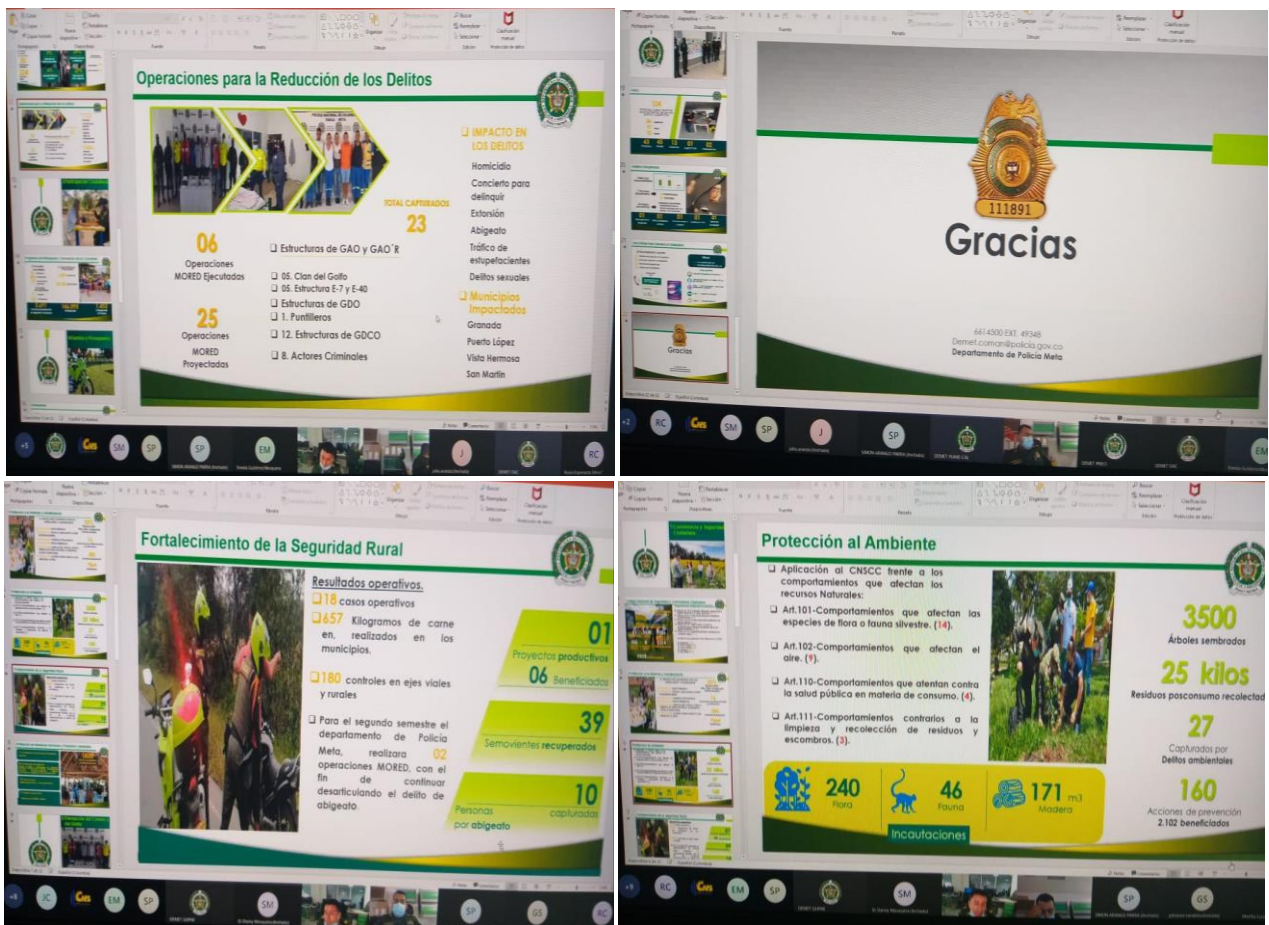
Operaciones para la Reducción de los Delitos

TOTAL CAPTURADOS
23

06
Operaciones MORED Ejecutadas

25
Operaciones MORED Proyectadas

❑ Estructuras de GAO y GAO´R

❑ 05. Clan del Golfo
❑ 05. Estructura E-7 y E-40
❑ Estructuras de GDO
❑ 1. Puntilleros
❑ 12. Estructuras de GDCO

❑ 8. Actores Criminales

❑ IMPACTO EN LOS DELITOS
Homicidio
Concierto para delinquir
Extorsión
Abigeato
Tráfico de estupefacientes
Delitos sexuales

❑ Municipios Impactados
Granada
Puerto López
Vista Hermosa
San Martín

111891
Gracias

6614500 EXT. 49348
Demet.coman@policia.gov.co
Departamento de Policía Meta

Fortalecimiento de la Seguridad Rural

Resultados operativos.
❑ 18 casos operativos
❑ 657 Kilogramos de carne en, realizados en los municipios.
❑ 180 controles en ejes viales y rurales
❑ Para el segundo semestre el departamento de Policía Meta, realizara 02 operaciones MORED, con el fin de continuar desarticulando el delito de abigeato.

01 Proyectos productivos
06 Beneficiados
39 Semovientes recuperados
10 Personas capturadas por abigeato

Protección al Ambiente

❑ Aplicación al CNSCC frente a los comportamientos que afectan los recursos Naturales:
❑ Art.101-Comportamientos que afectan las especies de flora o fauna silvestre. (14).
❑ Art.102-Comportamientos que afectan el aire. (9).
❑ Art.110-Comportamientos que atentan contra la salud pública en materia de consumo. (4).
❑ Art.111-Comportamientos contrarios a la limpieza y recolección de residuos y escombros. (3).

240 Flora
46 Fauna
171 m3 Madera
Incautaciones

3500
Árboles sembrados
25 kilos
Residuos posconsumo recolectad
27
Capturados por Delitos ambientales
160
Acciones de prevención
2.102 beneficiados